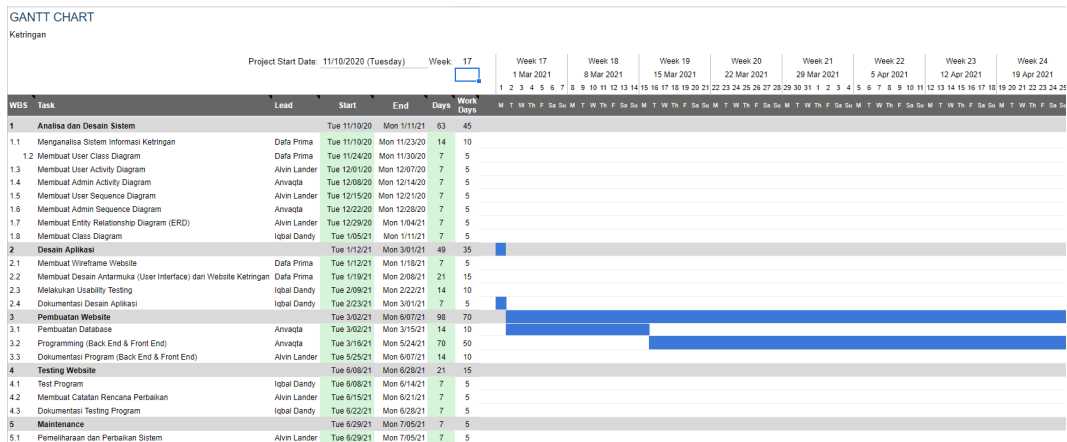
GANTT CHART

Ketringan

Project Start Date: 11/10/2020 (Tuesday)

Week: 17

| Week 17 | Week 18 | Week 19 | Week 20 | Week 21 | Week 22 | Week 23 | Week 24 |
|---|---|---|---|---|---|---|---|
| 1 Mar 2021 | 8 Mar 2021 | 15 Mar 2021 | 22 Mar 2021 | 29 Mar 2021 | 5 Apr 2021 | 12 Apr 2021 | 19 Apr 2021 |
| 1 2 3 4 5 6 7 | 8 9 10 11 12 13 14 | 15 16 17 18 19 20 21 | 22 23 24 25 26 27 28 | 29 30 31 1 2 3 4 | 5 6 7 8 9 10 11 | 12 13 14 15 16 17 18 | 19 20 21 22 23 24 25 |
| M T W Th F Sa Su | M T W Th F Sa Su | M T W Th F Sa Su | M T W Th F Sa Su | M T W Th F Sa Su | M T W Th F Sa Su | M T W Th F Sa Su | M T W Th F Sa Su |

| WBS | Task | Lead | Start | End | Days | Work Days |
|---|---|---|---|---|---|---|
| 1 | Analisa dan Desain Sistem | | Tue 11/10/20 | Mon 1/11/21 | 63 | 45 |
| 1.1 | Menganalisa Sistem Informasi Ketringan | Dafa Prima | Tue 11/10/20 | Mon 11/23/20 | 14 | 10 |
| 1.2 | Membuat User Class Diagram | Dafa Prima | Tue 11/24/20 | Mon 11/30/20 | 7 | 5 |
| 1.3 | Membuat User Activity Diagram | Alvin Lander | Tue 12/01/20 | Mon 12/07/20 | 7 | 5 |
| 1.4 | Membuat Admin Activity Diagram | Anvaqta | Tue 12/08/20 | Mon 12/14/20 | 7 | 5 |
| 1.5 | Membuat User Sequence Diagram | Alvin Lander | Tue 12/15/20 | Mon 12/21/20 | 7 | 5 |
| 1.6 | Membuat Admin Sequence Diagram | Anvaqta | Tue 12/22/20 | Mon 12/28/20 | 7 | 5 |
| 1.7 | Membuat Entity Relationship Diagram (ERD) | Alvin Lander | Tue 12/29/20 | Mon 1/04/21 | 7 | 5 |
| 1.8 | Membuat Class Diagram | Iqbal Dandy | Tue 1/05/21 | Mon 1/11/21 | 7 | 5 |
| 2 | Desain Aplikasi | | Tue 1/12/21 | Mon 3/01/21 | 49 | 35 |
| 2.1 | Membuat Wireframe Website | Dafa Prima | Tue 1/12/21 | Mon 1/18/21 | 7 | 5 |
| 2.2 | Membuat Desain Antarmuka (User Interface) dari Website Ketringan | Dafa Prima | Tue 1/19/21 | Mon 2/08/21 | 21 | 15 |
| 2.3 | Melakukan Usability Testing | Iqbal Dandy | Tue 2/09/21 | Mon 2/22/21 | 14 | 10 |
| 2.4 | Dokumentasi Desain Aplikasi | Iqbal Dandy | Tue 2/23/21 | Mon 3/01/21 | 7 | 5 |
| 3 | Pembuatan Website | | Tue 3/02/21 | Mon 6/07/21 | 98 | 70 |
| 3.1 | Pembuatan Database | Anvaqta | Tue 3/02/21 | Mon 3/15/21 | 14 | 10 |
| 3.2 | Programming (Back End & Front End) | Anvaqta | Tue 3/16/21 | Mon 5/24/21 | 70 | 50 |
| 3.3 | Dokumentasi Program (Back End & Front End) | Alvin Lander | Tue 5/25/21 | Mon 6/07/21 | 14 | 10 |
| 4 | Testing Website | | Tue 6/08/21 | Mon 6/28/21 | 21 | 15 |
| 4.1 | Test Program | Iqbal Dandy | Tue 6/08/21 | Mon 6/14/21 | 7 | 5 |
| 4.2 | Membuat Catatan Rencana Perbaikan | Alvin Lander | Tue 6/15/21 | Mon 6/21/21 | 7 | 5 |
| 4.3 | Dokumentasi Testing Program | Alvin Lander | Tue 6/22/21 | Mon 6/28/21 | 7 | 5 |
| 5 | Maintenance | | Tue 6/29/21 | Mon 7/05/21 | 7 | 5 |
| 5.1 | Pemeliharaan dan Perbaikan Sistem | Alvin Lander | Tue 6/29/21 | Mon 7/05/21 | 7 | 5 |